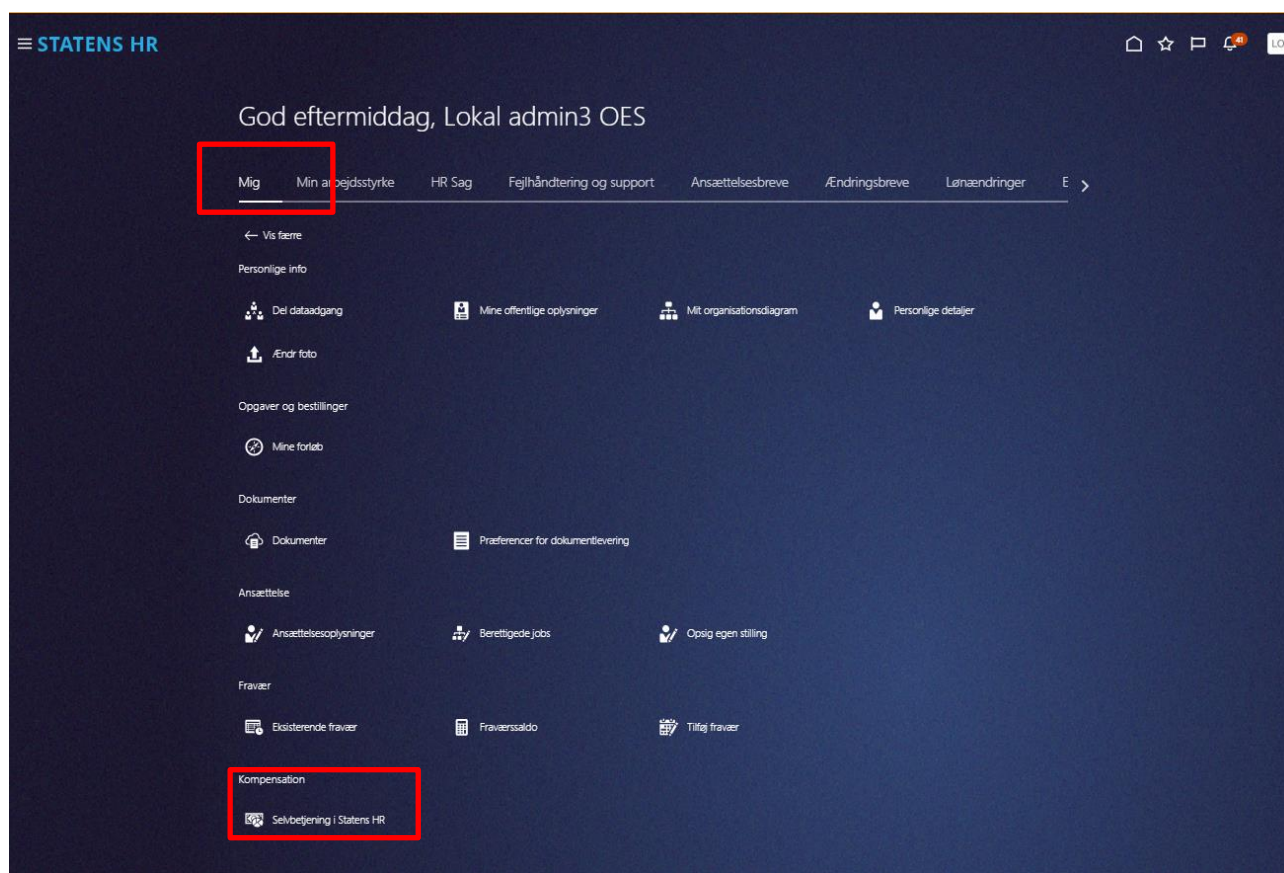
STATENS HR

41

LO

God eftermiddag, Lokal admin3 OES

Mig | Min arbejdsstyrke | HR Sag | Fejlhåndtering og support | Ansættelsesbreve | Ændringsbreve | Lønændringer | E

← Vis færre

Personlige info

Del dataadgang
Mine offentlige oplysninger
Mit organisationsdiagram
Personlige detaljer
Ændr foto

Opgaver og bestillinger

Mine forløb

Dokumenter

Dokumenter
Præferencer for dokumentlevering

Ansættelse

Ansættelsesoplysninger
Berettigede jobs
Opsig egen stilling

Fravær

Eksisterende fravær
Fraværssaldo
Tilføj fravær

Kompensation

Selvbetjening i Statens HR